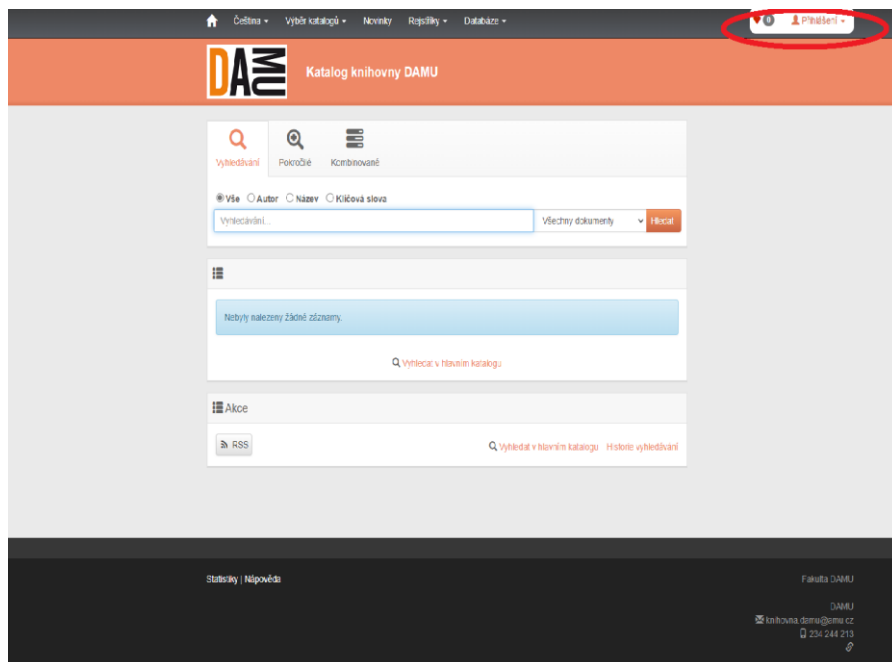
Čeština ▾ Výběr katalogů ▾ Novinky Rejstříky ▾ Databáze ▾

0 Přihlášení ▾

DAMU

Katalog knihovny DAMU

Vyhledávání Pokročilé Kombinované

Vše Autor Název Klíčová slova

Vyhledávání...

Všechny dokumenty

Hledat

Nebyly nalezeny žádné záznamy.

Vyhledat v hlavním katalogu

Akce

RSS

Vyhledat v hlavním katalogu Historie vyhledávání

Statistiky | Nápověda

Fakulta DAMU

DAMU

knihovna.damu@amu.cz

234 244 213